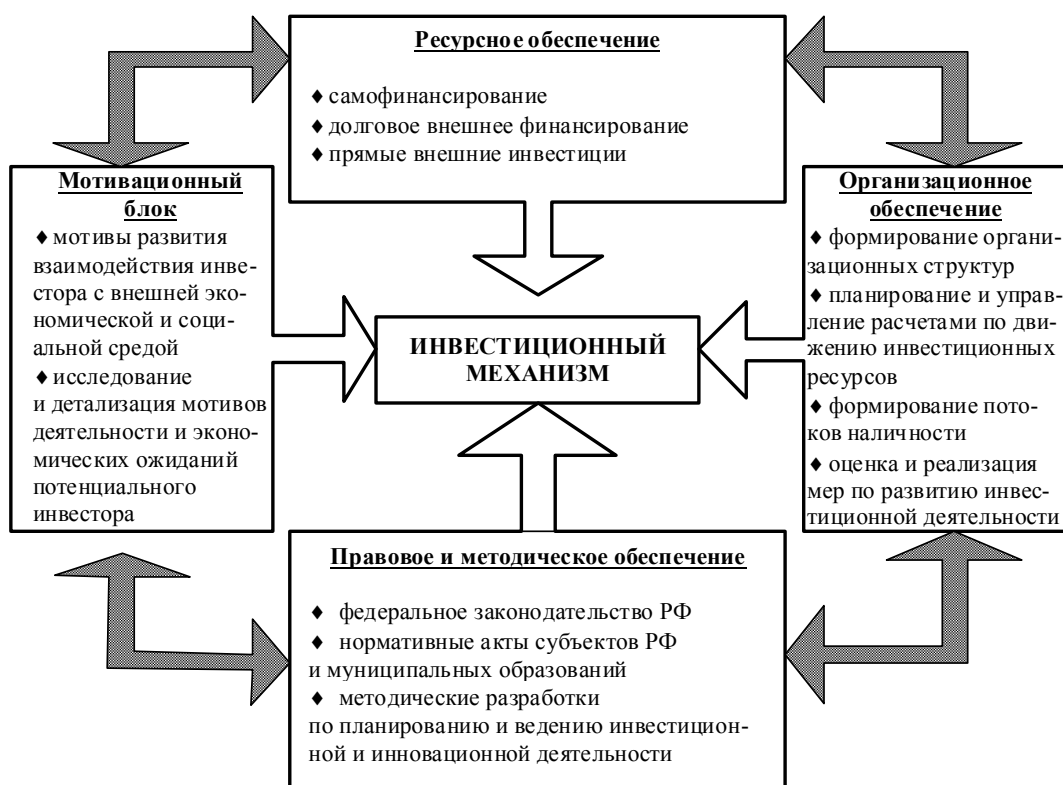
Ресурсное обеспечение

♦ самофинансирование
♦ долговое внешнее финансирование
♦ прямые внешние инвестиции

Мотивационный блок
♦ мотивы развития взаимодействия инвестора с внешней экономической и социальной средой
♦ исследование и детализация мотивов деятельности и экономических ожиданий потенциального инвестора

ИНВЕСТИЦИОННЫЙ МЕХАНИЗМ

Организационное обеспечение
♦ формирование организационных структур
♦ планирование и управление расчетами по движению инвестиционных ресурсов
♦ формирование потоков наличности
♦ оценка и реализация мер по развитию инвестиционной деятельности

Правовое и методическое обеспечение

♦ федеральное законодательство РФ
♦ нормативные акты субъектов РФ и муниципальных образований
♦ методические разработки по планированию и ведению инвестиционной и инновационной деятельности